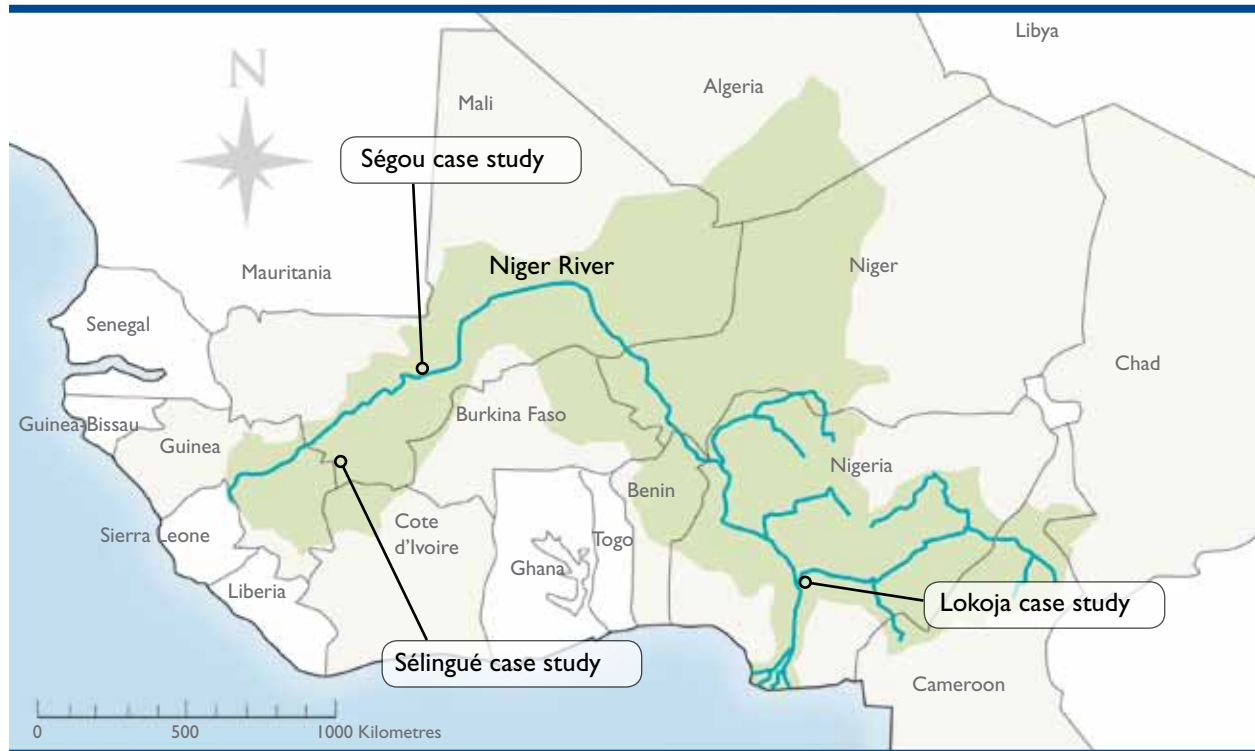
N

Libya

Algeria

Mali

Ségou case study

Niger River

Mauritania

Niger

Senegal

Chad

Guinea-Bissau

Guinea

Burkina Faso

Nigeria

Benin

Cote d'Ivoire

Togo

Sierra Leone

Ghana

Liberia

Lokoja case study

Sélingué case study

Cameroon

0 500 1000 Kilometres